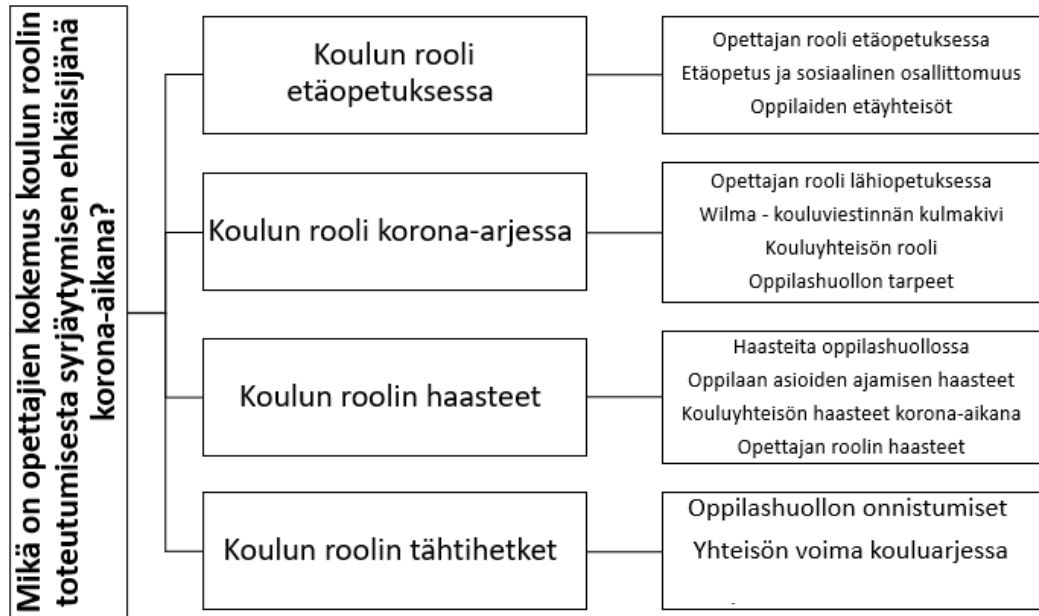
Mikä on opettajien kokemus koulun roolin toteutumisesta syrjäytymisen ehkäisijänä korona-aikana?

Koulun rooli etäopetuksessa

Opettajan rooli etäopetuksessa
Etäopetus ja sosiaalinen osallittomuus
Oppilaiden etäyhteisöt

Koulun rooli korona-arjessa

Opettajan rooli lähiopetuksessa
Wilma - kouluviestinnän kulmakivi
Kouluyhteisön rooli
Oppilashuollon tarpeet

Koulun roolin haasteet

Haasteita oppilashuollossa
Oppilaan asioiden ajamisen haasteet
Kouluyhteisön haasteet korona-aikana
Opettajan roolin haasteet

Koulun roolin tähtihetket

Oppilashuollon onnistumiset
Yhteisön voima kouluarjessa